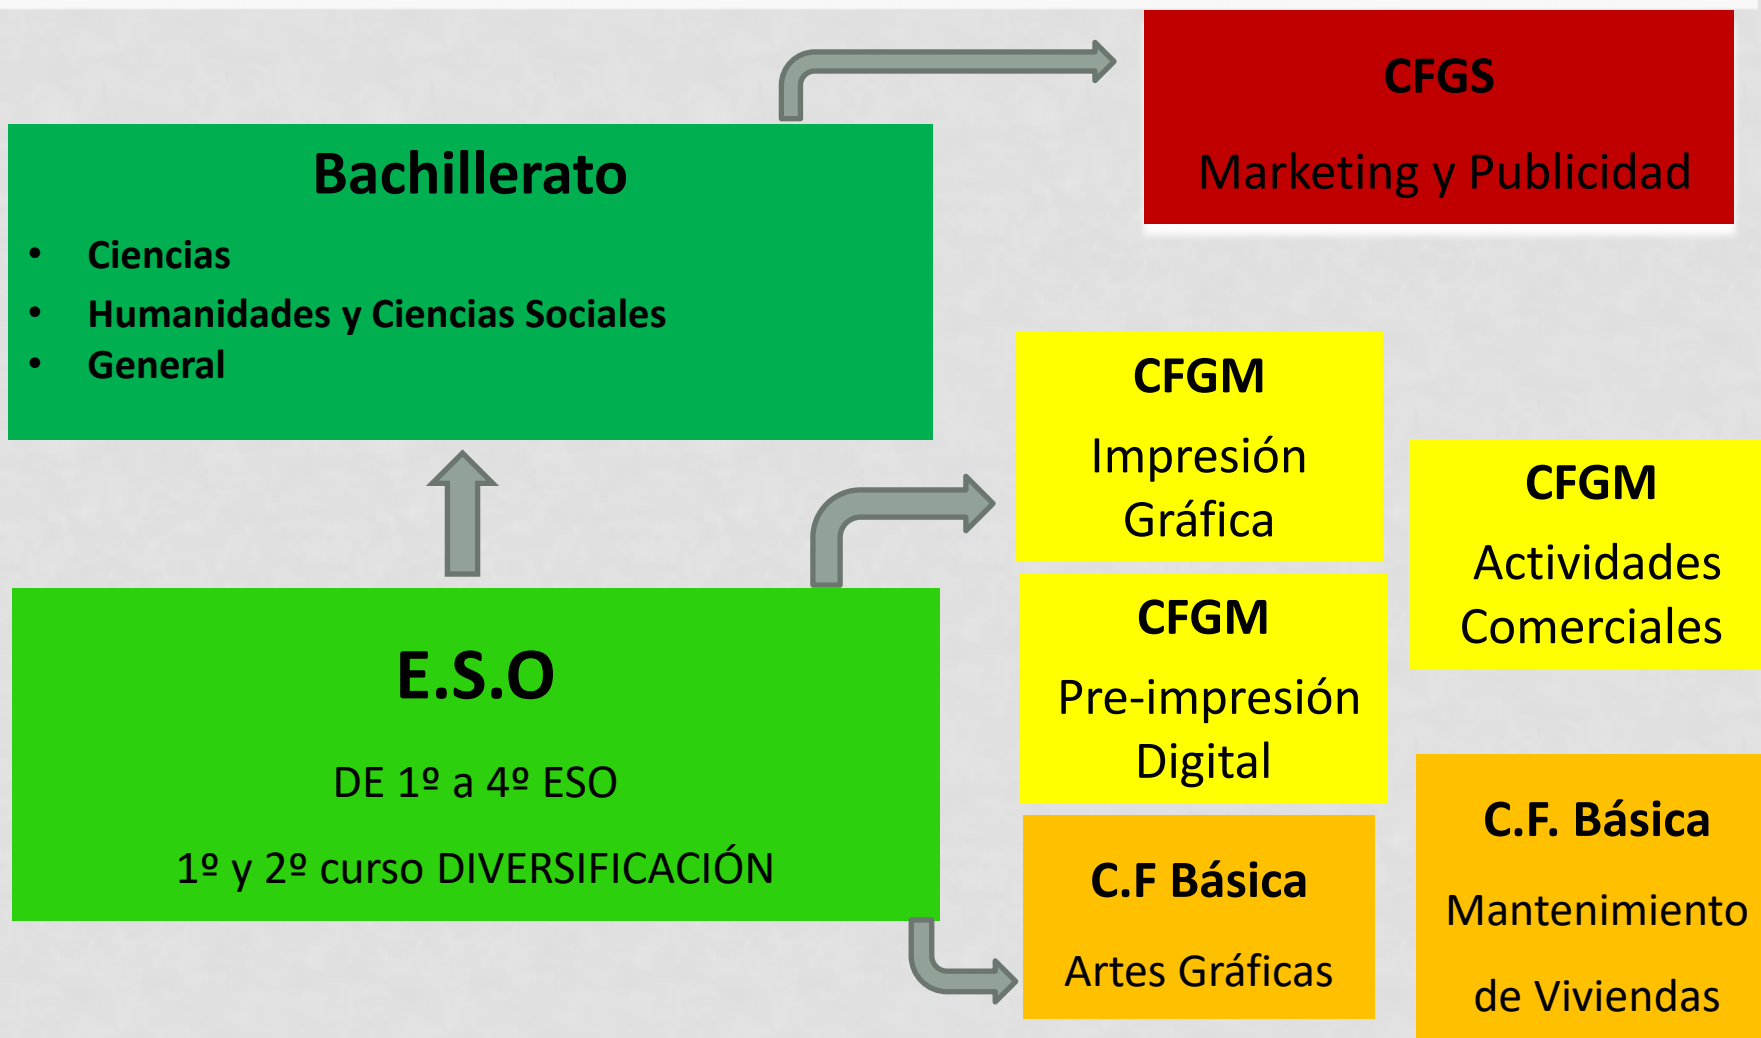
CFGS

Marketing y Publicidad

Bachillerato

- Ciencias
- Humanidades y Ciencias Sociales
- General

CFGM

Impresión Gráfica

CFGM

Actividades Comerciales

CFGM

Pre-impresión Digital

E.S.O

DE 1º a 4º ESO

1º y 2º curso DIVERSIFICACIÓN

C.F Básica

Artes Gráficas

C.F. Básica

Mantenimiento

de Viviendas